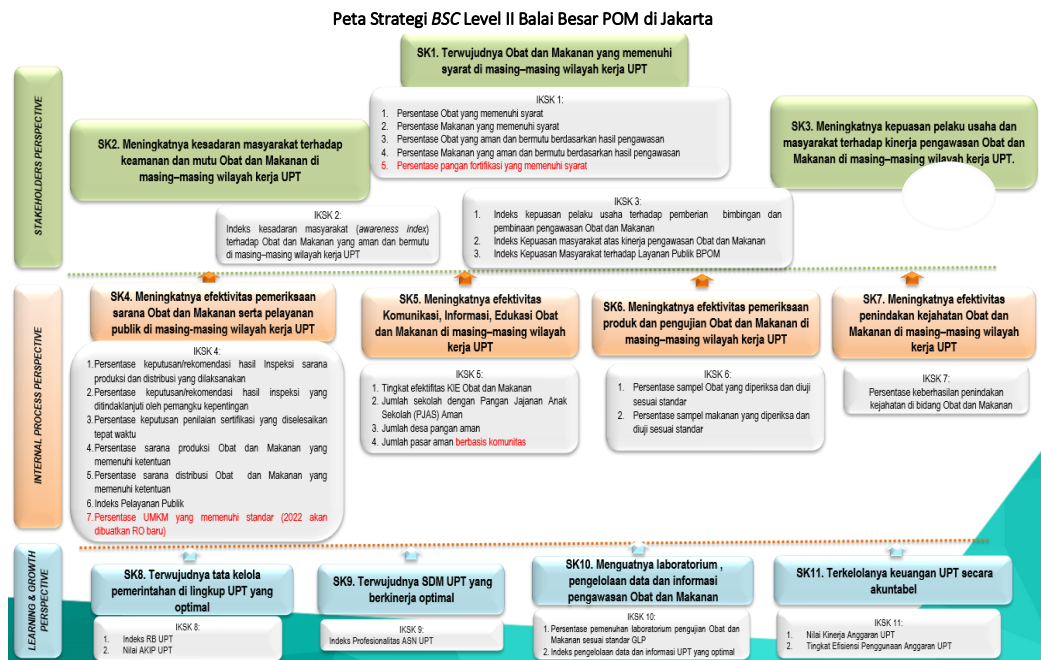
Peta Strategi *BSC* Level II Balai Besar POM di Jakarta

STAKEHOLDERS PERSPECTIVE

SK1. Terwujudnya Obat dan Makanan yang memenuhi syarat di masing–masing wilayah kerja UPT

IKSK 1:
1. Persentase Obat yang memenuhi syarat
2. Persentase Makanan yang memenuhi syarat
3. Persentase Obat yang aman dan bermutu berdasarkan hasil pengawasan
4. Persentase Makanan yang aman dan bermutu berdasarkan hasil pengawasan
5. Persentase pangan fortifikasi yang memenuhi syarat

SK2. Meningkatnya kesadaran masyarakat terhadap keamanan dan mutu Obat dan Makanan di masing–masing wilayah kerja UPT

IKSK 2:
Indeks kesadaran masyarakat (*awareness index*) terhadap Obat dan Makanan yang aman dan bermutu di masing–masing wilayah kerja UPT

SK3. Meningkatnya kepuasan pelaku usaha dan masyarakat terhadap kinerja pengawasan Obat dan Makanan di masing–masing wilayah kerja UPT.

IKSK 3:
1. Indeks kepuasan pelaku usaha terhadap pemberian bimbingan dan pembinaan pengawasan Obat dan Makanan
2. Indeks Kepuasan masyarakat atas kinerja pengawasan Obat dan Makanan
3. Indeks Kepuasan Masyarakat terhadap Layanan Publik BPOM

INTERNAL PROCESS PERSPECTIVE

SK4. Meningkatnya efektivitas pemeriksaan sarana Obat dan Makanan serta pelayanan publik di masing-masing wilayah kerja UPT

IKSK 4:
1. Persentase keputusan/rekomendasi hasil Inspeksi sarana produksi dan distribusi yang dilaksanakan
2. Persentase keputusan/rekomendasi hasil inspeksi yang ditindaklanjuti oleh pemangku kepentingan
3. Persentase keputusan penilaian sertifikasi yang diselesaikan tepat waktu
4. Persentase sarana produksi Obat dan Makanan yang memenuhi ketentuan
5. Persentase sarana distribusi Obat dan Makanan yang memenuhi ketentuan
6. Indeks Pelayanan Publik
7. Persentase UMKM yang memenuhi standar (2022 akan dibuatkan RO baru)

SK5. Meningkatnya efektivitas Komunikasi, Informasi, Edukasi Obat dan Makanan di masing–masing wilayah kerja UPT

IKSK 5:
1. Tingkat efektifitas KIE Obat dan Makanan
2. Jumlah sekolah dengan Pangan Jajanan Anak Sekolah (PJAS) Aman
3. Jumlah desa pangan aman
4. Jumlah pasar aman berbasis komunitas

SK6. Meningkatnya efektivitas pemeriksaan produk dan pengujian Obat dan Makanan di masing–masing wilayah kerja UPT

IKSK 6:
1. Persentase sampel Obat yang diperiksa dan diuji sesuai standar
2. Persentase sampel makanan yang diperiksa dan diuji sesuai standar

SK7. Meningkatnya efektivitas penindakan kejahatan Obat dan Makanan di masing–masing wilayah kerja UPT

IKSK 7:
Persentase keberhasilan penindakan kejahatan di bidang Obat dan Makanan

LEARNING & GROWTH PERSPECTIVE

SK8. Terwujudnya tata kelola pemerintahan di lingkup UPT yang optimal

IKSK 8:
1. Indeks RB UPT
2. Nilai AKIP UPT

SK9. Terwujudnya SDM UPT yang berkinerja optimal

IKSK 9:
Indeks Profesionalitas ASN UPT

SK10. Menguatnya laboratorium , pengelolaan data dan informasi pengawasan Obat dan Makanan

IKSK 10:
1. Persentase pemenuhan laboratorium pengujian Obat dan Makanan sesuai standar GLP
2. Indeks pengelolaan data dan informasi UPT yang optimal

SK11. Terkelolanya keuangan UPT secara akuntabel

IKSK 11:
1. Nilai Kinerja Anggaran UPT
2. Tingkat Efisiensi Penggunaan Anggaran UPT